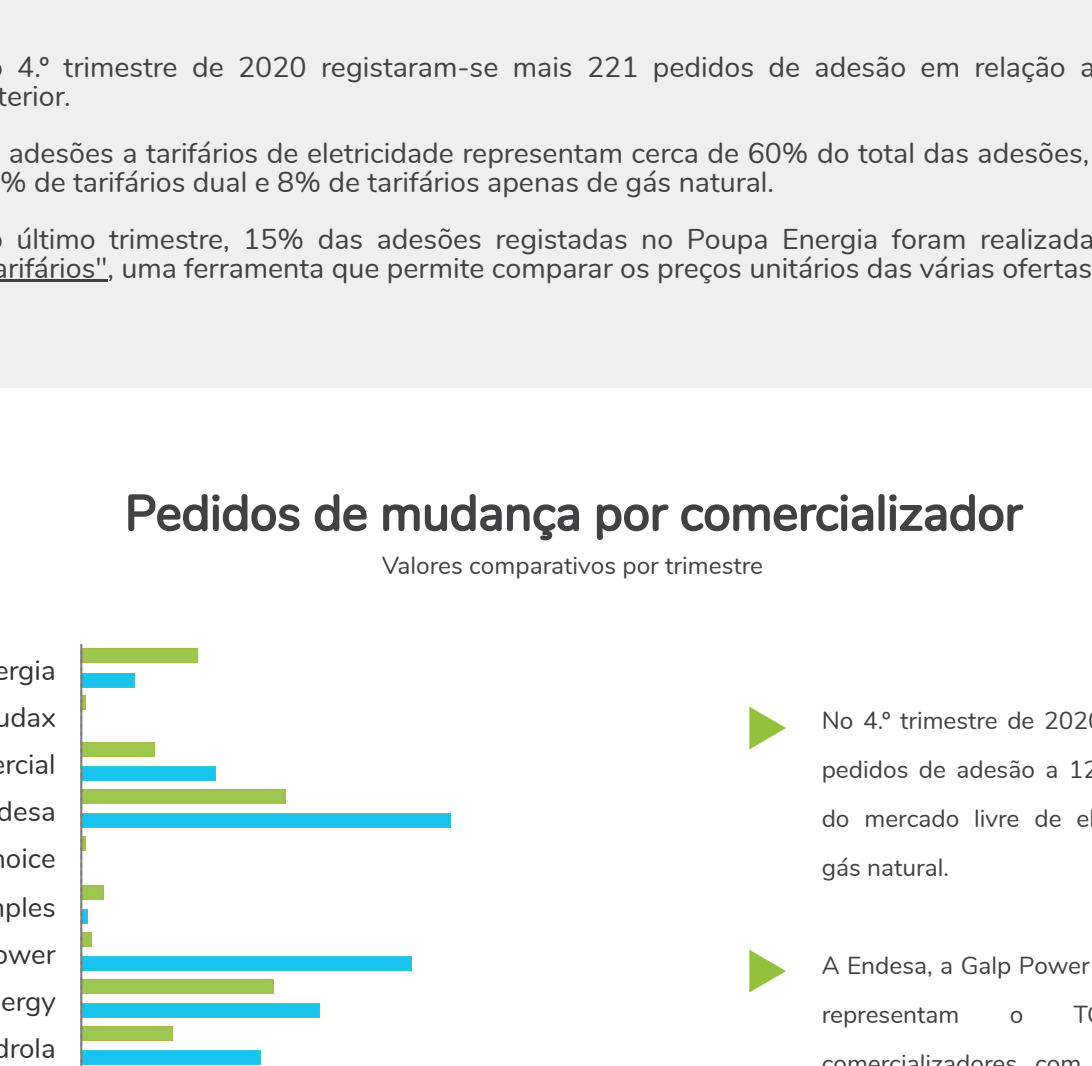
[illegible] 4.º trimestre de 2020 registaram-se mais 221 pedidos de adesão em relação a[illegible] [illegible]terior.

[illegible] adesões a tarifários de eletricidade representam cerca de 60% do total das adesões, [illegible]% de tarifários dual e 8% de tarifários apenas de gás natural.

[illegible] último trimestre, 15% das adesões registadas no Poupa Energia foram realizada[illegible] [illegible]arifários", uma ferramenta que permite comparar os preços unitários das várias ofertas

Pedidos de mudança por comercializador

Valores comparativos por trimestre

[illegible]ergia
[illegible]udax
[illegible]ercial
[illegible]desa
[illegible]hoice
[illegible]ples
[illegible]ower
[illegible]ergy
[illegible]drola

No 4.º trimestre de 202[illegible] pedidos de adesão a 1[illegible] do mercado livre de e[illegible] gás natural.

A Endesa, a Galp Power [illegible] representam o T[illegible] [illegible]